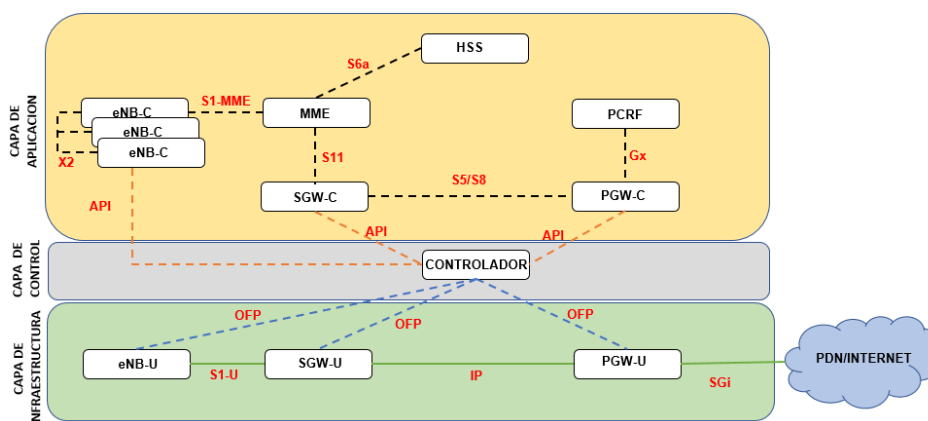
CAPA DE APLICACION

HSS

S6a

eNB-C
eNB-C
eNB-C

S1-MME

MME

PCRF

X2

S11

Gx

S5/S8

SGW-C

PGW-C

API

API

API

CAPA DE CONTROL

CONTROLADOR

CAPA DE INFRAESTRUCTURA

OFP

OFP

OFP

eNB-U

S1-U

SGW-U

IP

PGW-U

SGi

PDN/INTERNET